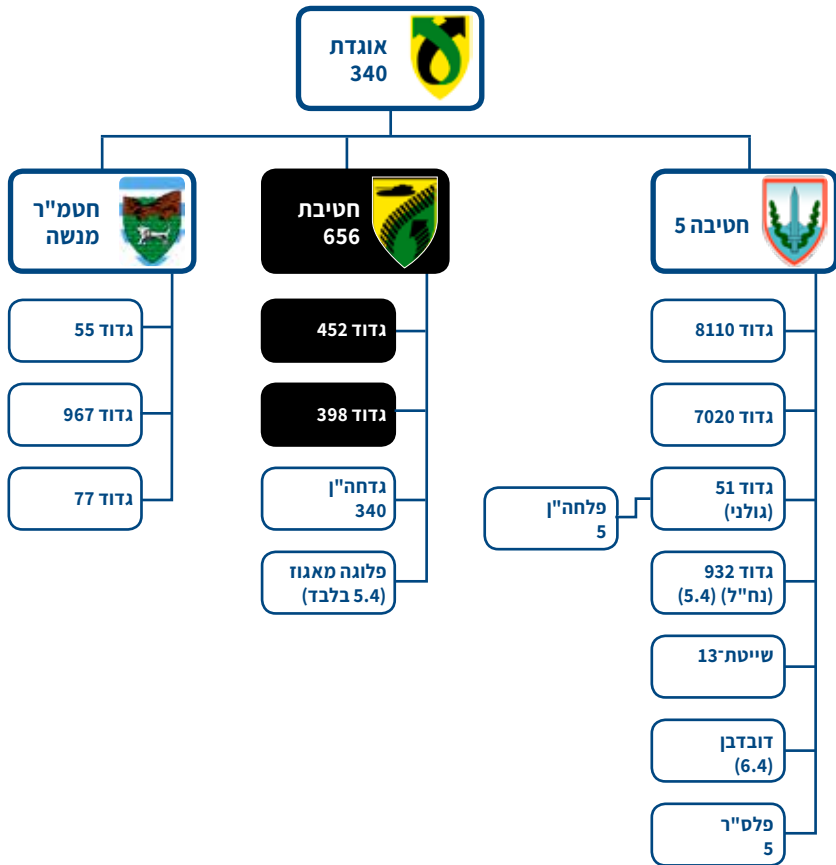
אוגדת
340

חטיבה 5

חטיבת
656

חטמ"ר
מנשה

גדוד 8110

גדוד 7020

גדוד 51
(גולני)

פלחה"ן
5

גדוד 932
(נח"ל) (5.4)

שייטת־13

דובדבן
(6.4)

פלס"ר
5

גדוד 452

גדוד 398

גדחה"ן
340

פלוגה מאגוז
(5.4 בלבד)

גדוד 55

גדוד 967

גדוד 77